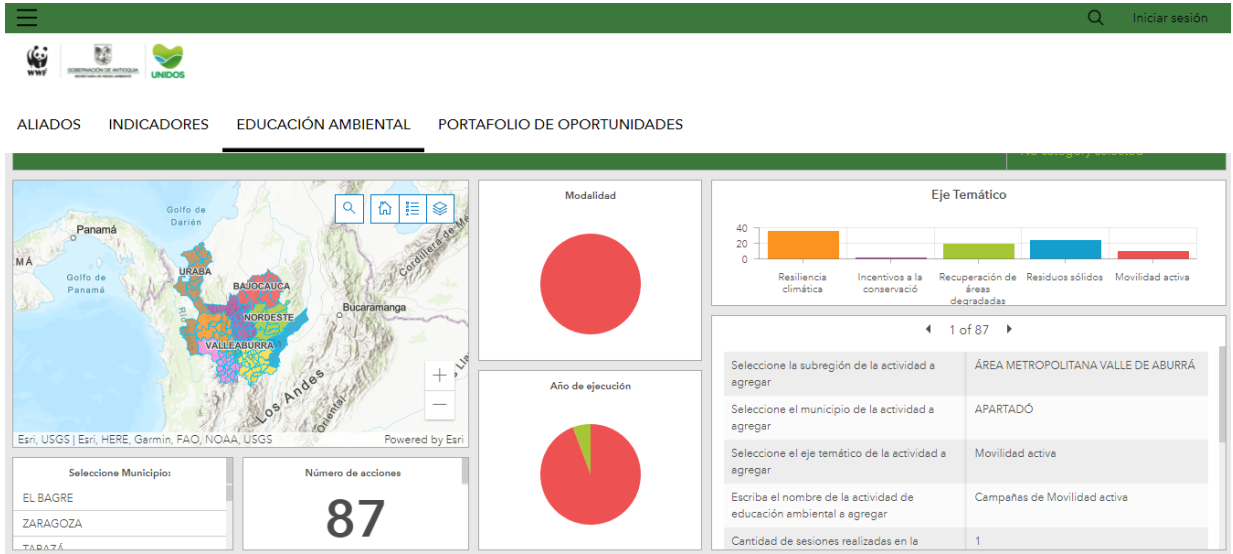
Iniciar sesión

WWF

GOBERNACIÓN DE ANTIOQUIA

UNIDOS

ALIADOS INDICADORES EDUCACIÓN AMBIENTAL PORTAFOLIO DE OPORTUNIDADES

Golfo de Darién
Panamá
MÁ
Golfo de Panamá
URABA
BAJOCAUCA
NORDESTE
VALLEABURRA
Bucaramanga
Cordillera de Me
Los Andes
Esri, USGS | Esri, HERE, Garmin, FAO, NOAA, USGS
Powered by Esri

Modalidad

Año de ejecución

Eje Temático

| 40 |
| 20 |
| 0 |

Resiliencia climática
Incentivos a la conservación
Recuperación de áreas degradadas
Residuos sólidos
Movilidad activa

1 of 87

| Seleccione la subregión de la actividad a agregar | ÁREA METROPOLITANA VALLE DE ABURRÁ |
|---|---|
| Seleccione el municipio de la actividad a agregar | APARTADÓ |
| Seleccione el eje temático de la actividad a agregar | Movilidad activa |
| Escriba el nombre de la actividad de educación ambiental a agregar | Campañas de Movilidad activa |
| Cantidad de sesiones realizadas en la | 1 |

Seleccione Municipio:
EL BAGRE
ZARAGOZA
TARAZÁ

Número de acciones
87